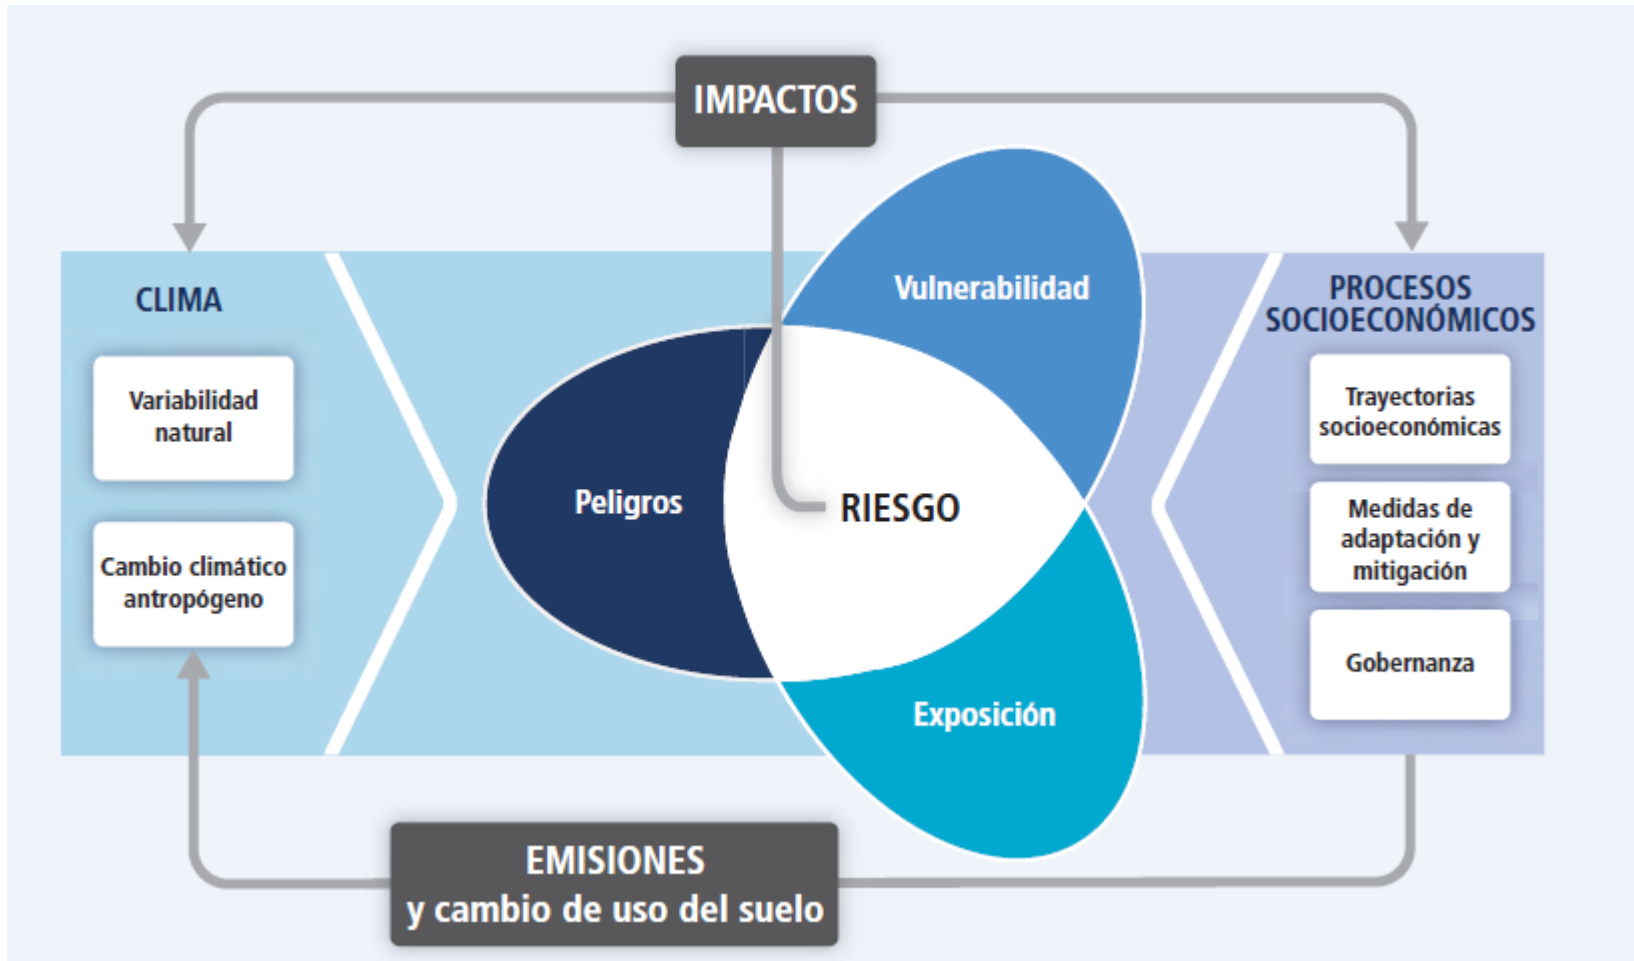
IMPACTOS

CLIMA

Variabilidad natural

Cambio climático antropógeno

Vulnerabilidad

Peligros

RIESGO

Exposición

PROCESOS SOCIOECONÓMICOS

Trayectorias socioeconómicas

Medidas de adaptación y mitigación

Gobernanza

EMISIONES y cambio de uso del suelo